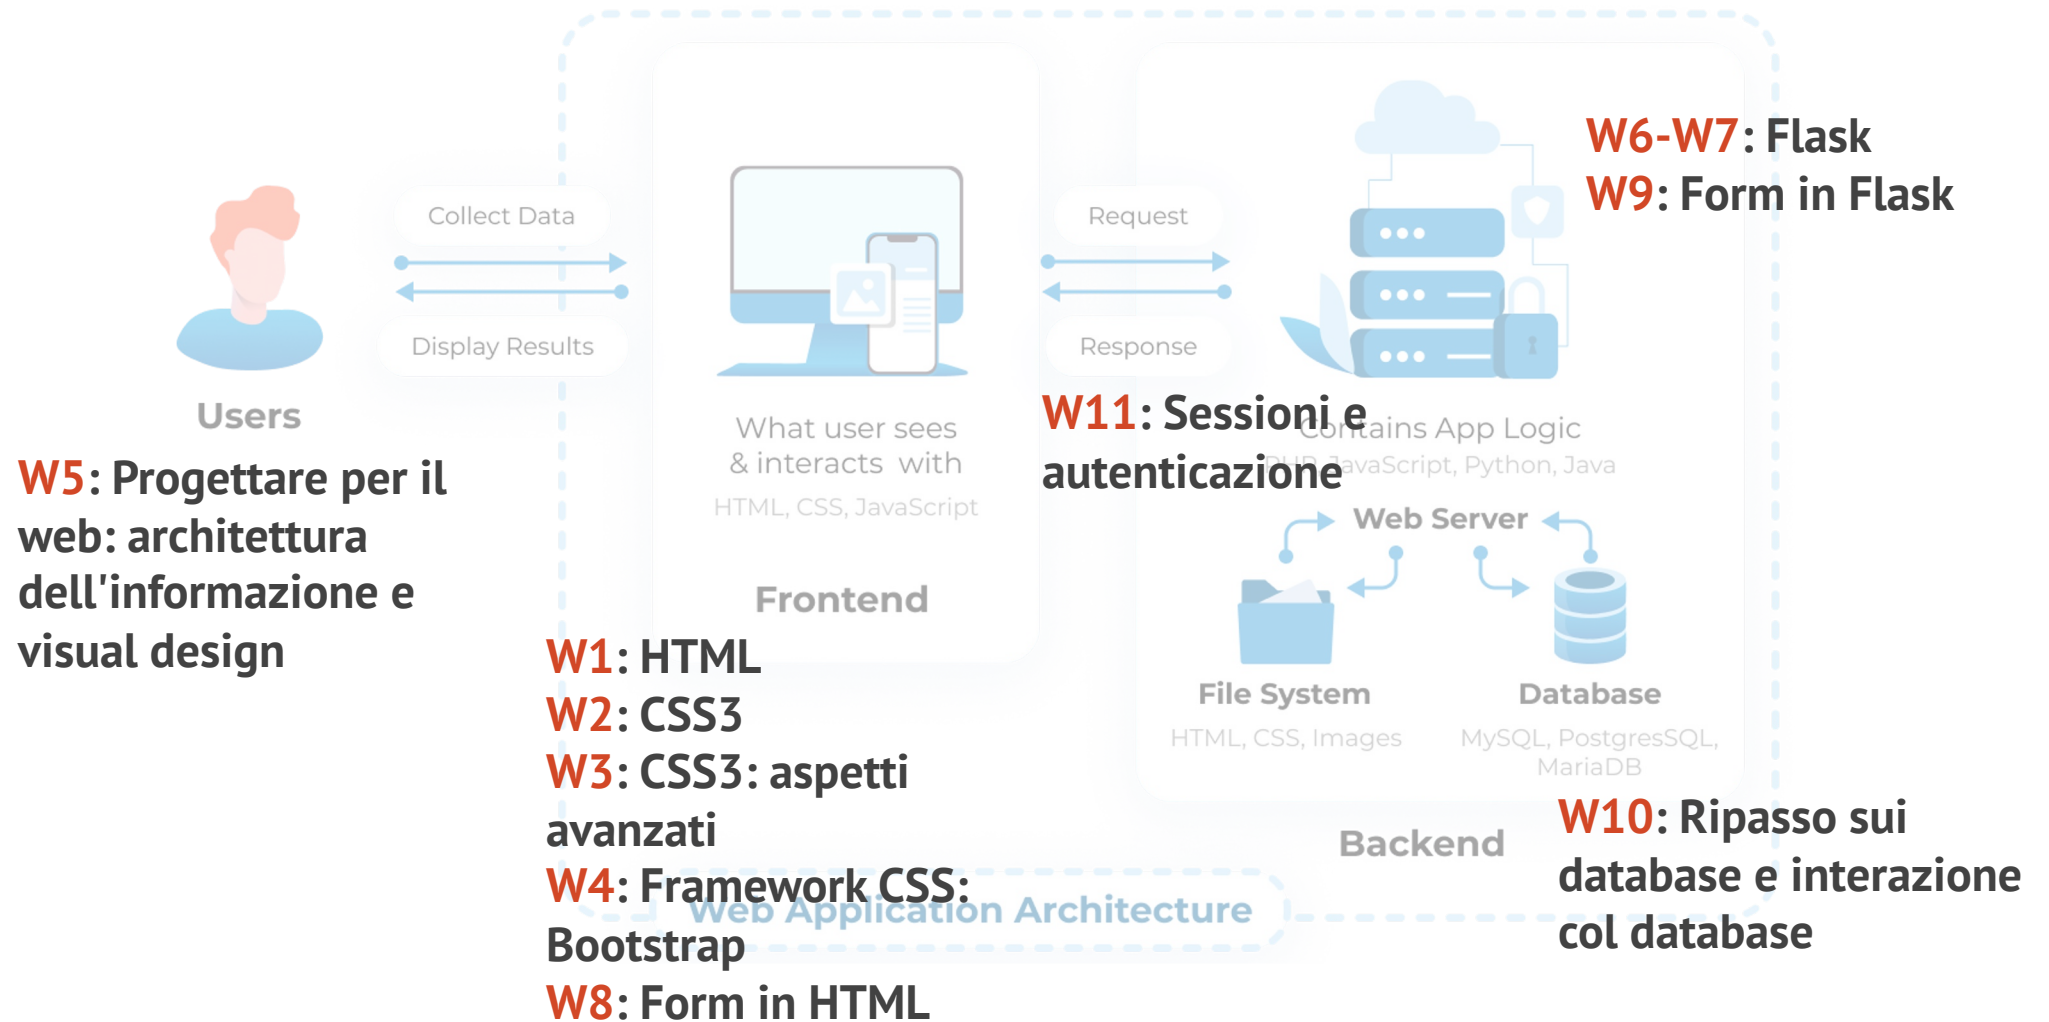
Collect Data

Display Results

Users

W5: Progettare per il web: architettura dell'informazione e visual design

What user sees & interacts with

HTML, CSS, JavaScript

Frontend

W1: HTML
W2: CSS3
W3: CSS3: aspetti avanzati
W4: Framework CSS: Bootstrap
W8: Form in HTML

Request

Response

W11: Sessioni e autenticazione

Contains App Logic

PHP, JavaScript, Python, Java

W6-W7: Flask
W9: Form in Flask

Web Server

File System

HTML, CSS, Images

Database

MySQL, PostgresSQL, MariaDB

Backend

W10: Ripasso sui database e interazione col database

Web Application Architecture